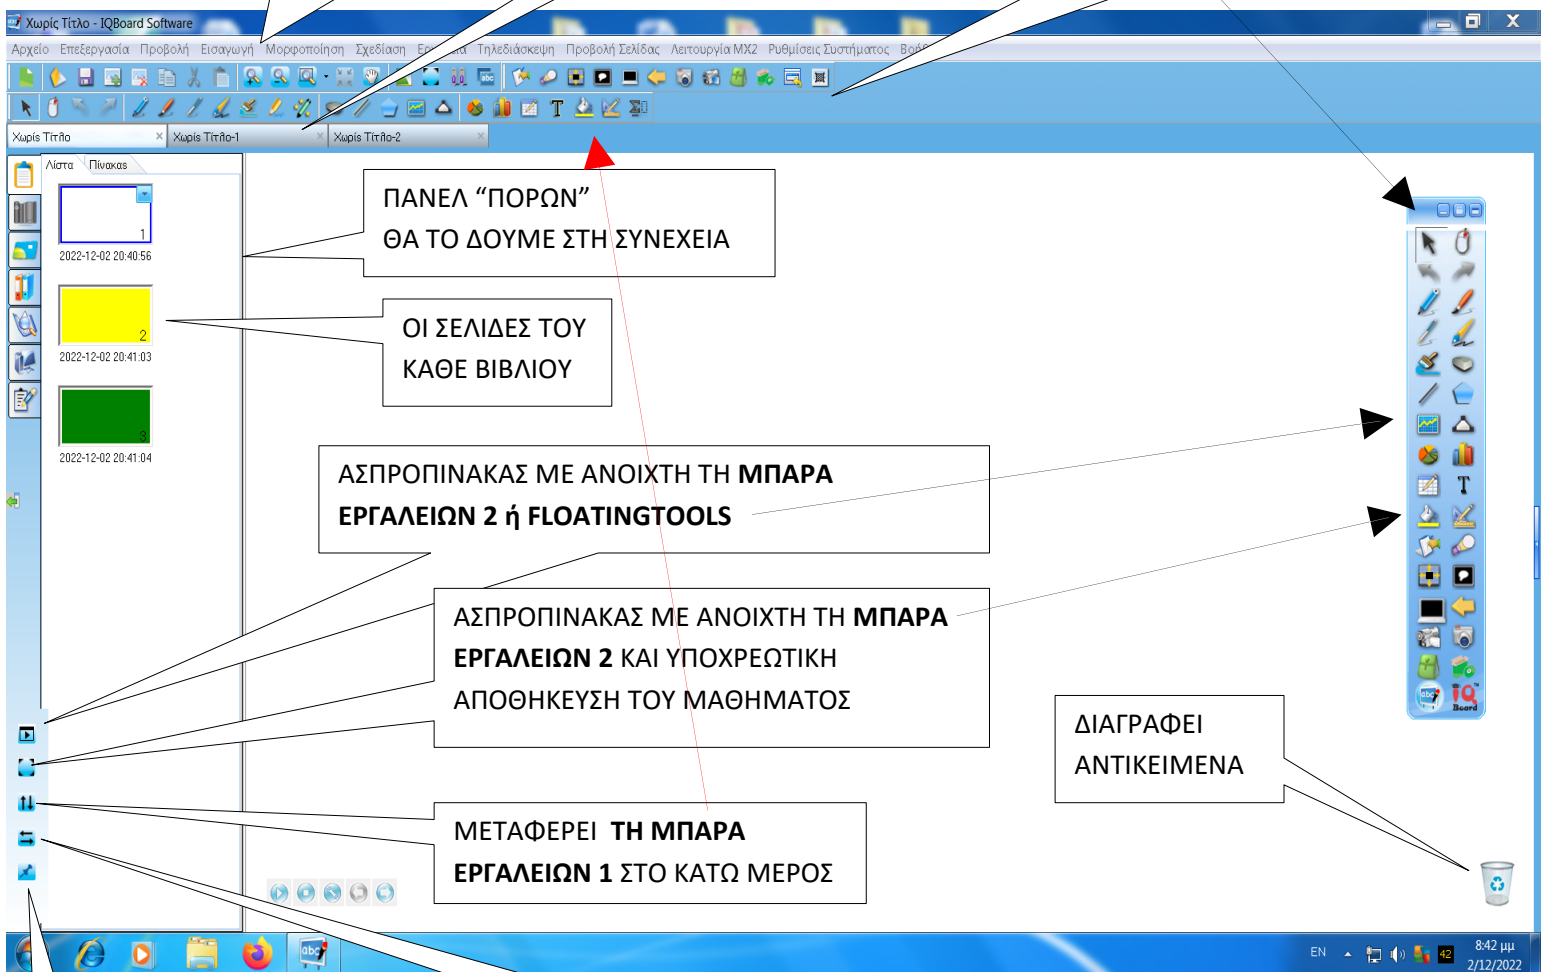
Χωρίς Τίτλο - IQBoard Software

Αρχείο Επεξεργασία Προβολή Εισαγωγή Μορφοποίηση Σχεδίαση Εργ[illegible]α Τηλεδιάσκεψη Προβολή Σελίδας Λειτουργία MX2 Ρυθμίσεις Συστήματος Βοή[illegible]

Χωρίς Τίτλο
Χωρίς Τίτλο-1
Χωρίς Τίτλο-2

Λίστα Πίνακας

1
2022-12-02 20:40:56
2
2022-12-02 20:41:03
3
2022-12-02 20:41:04

ΠΑΝΕΛ “ΠΟΡΩΝ”
ΘΑ ΤΟ ΔΟΥΜΕ ΣΤΗ ΣΥΝΕΧΕΙΑ

ΟΙ ΣΕΛΙΔΕΣ ΤΟΥ
ΚΑΘΕ ΒΙΒΛΙΟΥ

ΑΣΠΡΟΠΙΝΑΚΑΣ ΜΕ ΑΝΟΙΧΤΗ ΤΗ **ΜΠΑΡΑ ΕΡΓΑΛΕΙΩΝ 2 ή FLOATINGTOOLS**

ΑΣΠΡΟΠΙΝΑΚΑΣ ΜΕ ΑΝΟΙΧΤΗ ΤΗ **ΜΠΑΡΑ ΕΡΓΑΛΕΙΩΝ 2** ΚΑΙ ΥΠΟΧΡΕΩΤΙΚΗ ΑΠΟΘΗΚΕΥΣΗ ΤΟΥ ΜΑΘΗΜΑΤΟΣ

ΔΙΑΓΡΑΦΕΙ
ΑΝΤΙΚΕΙΜΕΝΑ

ΜΕΤΑΦΕΡΕΙ **ΤΗ ΜΠΑΡΑ ΕΡΓΑΛΕΙΩΝ 1** ΣΤΟ ΚΑΤΩ ΜΕΡΟΣ

T

EN
8:42 μμ
2/12/2022